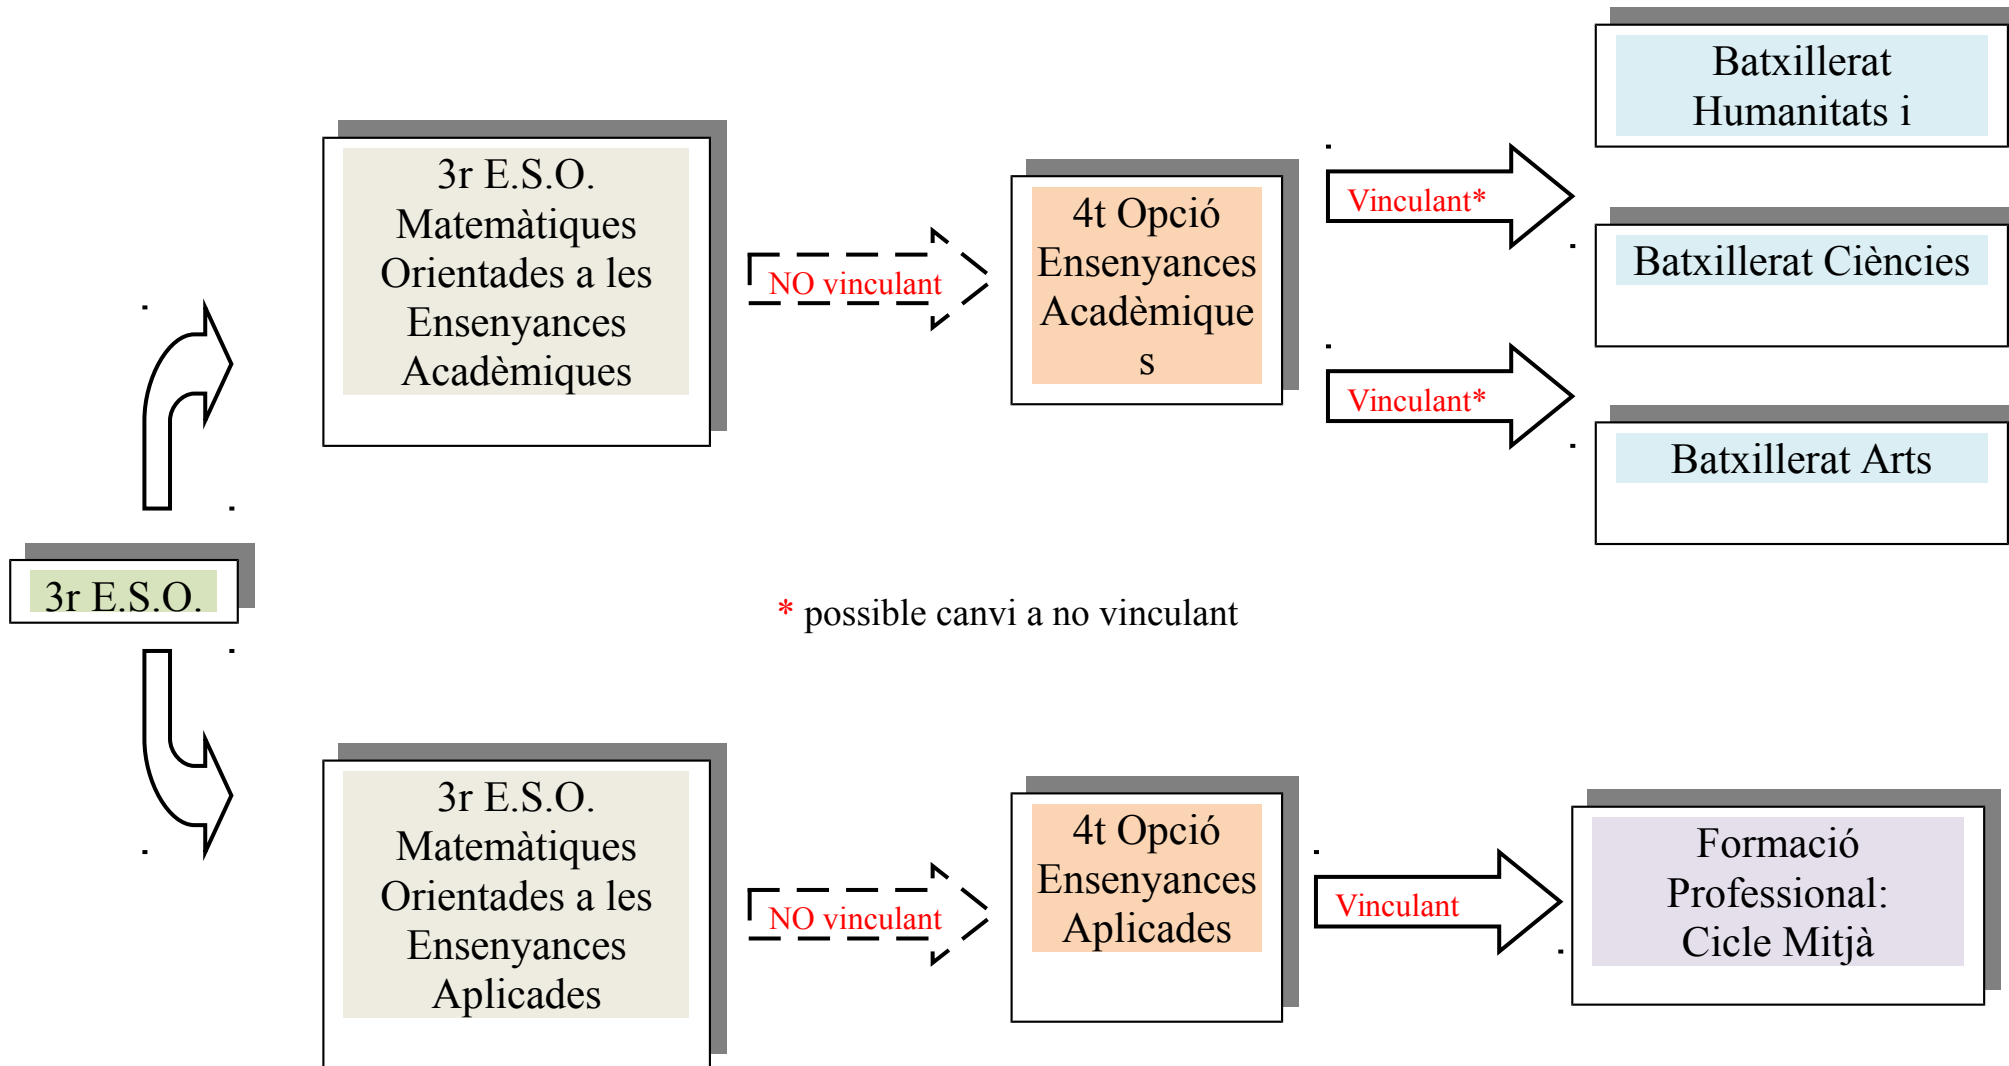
3r E.S.O.

3r E.S.O. Matemàtiques Orientades a les Ensenyances Acadèmiques

NO vinculant

4t Opció Ensenyances Acadèmique s

Vinculant*

Vinculant*

Batxillerat Humanitats i

Batxillerat Ciències

Batxillerat Arts

* possible canvi a no vinculant

3r E.S.O. Matemàtiques Orientades a les Ensenyances Aplicades

NO vinculant

4t Opció Ensenyances Aplicades

Vinculant

Formació Professional: Cicle Mitjà